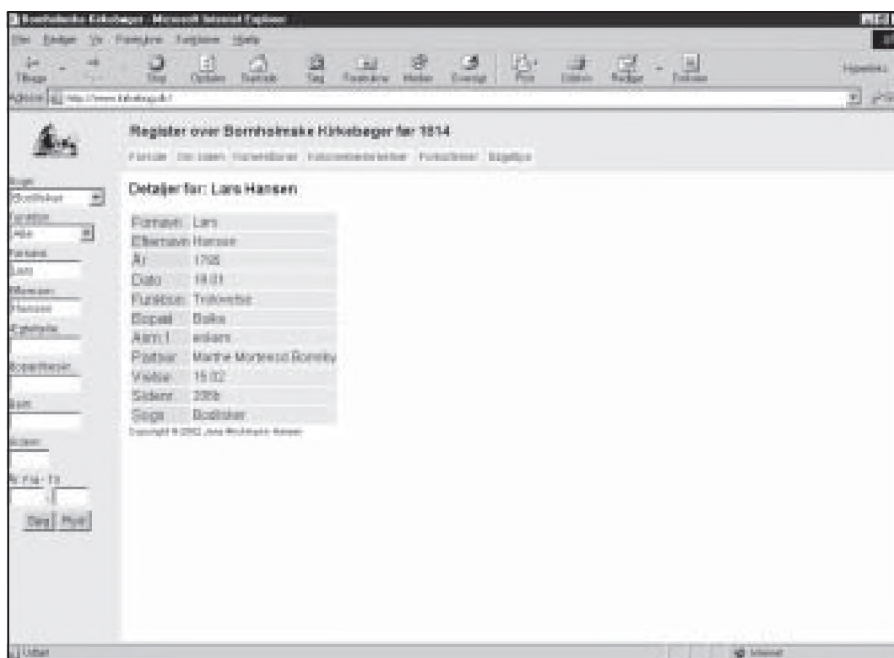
Bornholmske Kirkebøger - Microsoft Internet Explorer

Filer Rediger Vis Foretrukne Funktioner Hjælp

Tilbage Stop Opdater Startside Søg Foretrukne Medier Oversigt Post Udskriv Rediger Diskuter

Adresse http://www.kirkebog.dk/

Hyperlinks

Register over Bornholmske Kirkebøger før 1814

Forside Om siden Hovedliste Koncentrerede lister Forkortelser Søgetips

Detaljer for: Lars Hansen

| | |
|---|---|
| Fornavn | Lars |
| Efternavn | Hansen |
| År | 1795 |
| Dato | 18.01 |
| Funktion | Trolovelse |
| Bopæl | Balka |
| Anm.1 | enkem. |
| Partner | Marthe Mortensd.Bornby |
| Vielse | 15.02 |
| Sidenr | 206b |
| Sogn | Bodilsker |

Copyright © 2002 Jens Wichmann Hansen

Sogn
Bodilsker
Funktion
Alle
Fornavn
Lars
Efternavn
Hansen
Øgenavn
Bopælsbeskr.
Anm.
Siden
År Fra - Til
Søg Ryd

Udført

Internet